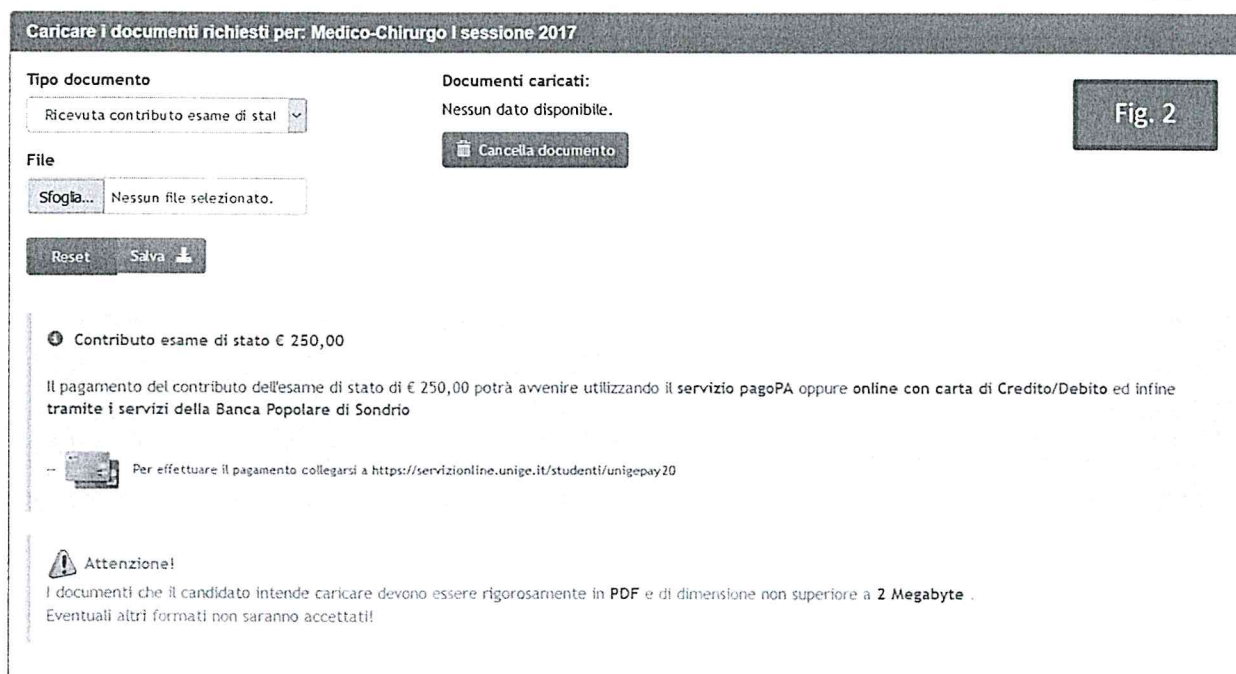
Caricare i documenti richiesti per: Medico-Chirurgo I sessione 2017

Tipo documento

Ricevuta contributo esame di stat

File

Sfoglia... Nessun file selezionato.

Reset Salva

Documenti caricati:

Nessun dato disponibile.

Cancella documento

Fig. 2

Contributo esame di stato € 250,00

Il pagamento del contributo dell'esame di stato di € 250,00 potrà avvenire utilizzando il servizio pagoPA oppure online con carta di Credito/Debito ed infine tramite i servizi della Banca Popolare di Sondrio

-- Per effettuare il pagamento collegarsi a https://servizionline.unige.it/studenti/unigepay20

Attenzione!

I documenti che il candidato intende caricare devono essere rigorosamente in PDF e di dimensione non superiore a 2 Megabyte .
Eventuali altri formati non saranno accettati!